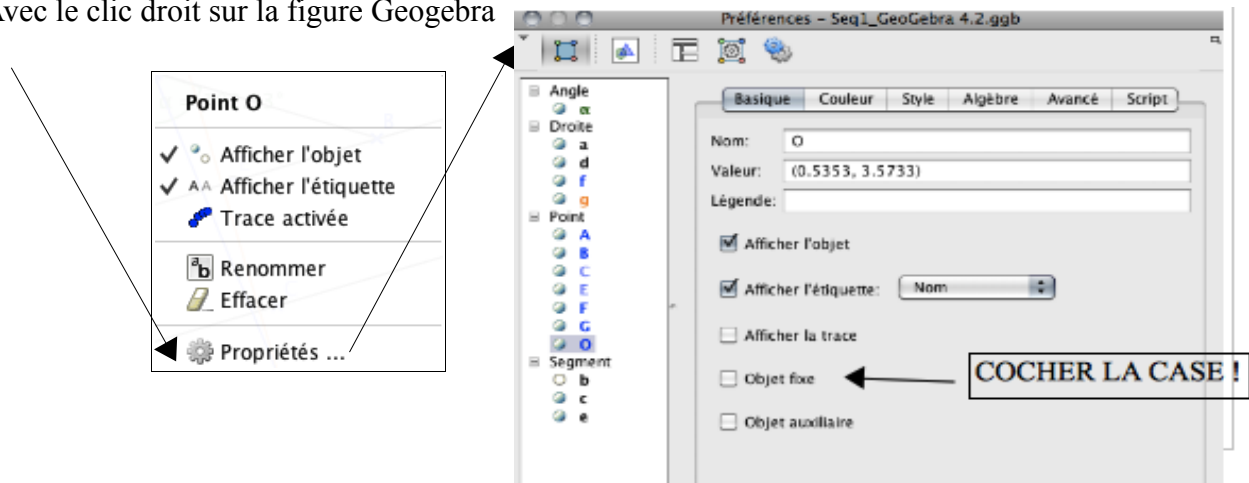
vec le clic droit sur la figure Geogebra

Point O
✓ Afficher l'objet
✓ Afficher l'étiquette
Trace activée
Renommer
Effacer
Propriétés ...

Préférences - Seq1_GeoGebra 4.2.ggb

Angle
α
Droite
a
d
f
g
Point
A
B
C
E
F
G
O
Segment
b
c
e

Basique | Couleur | Style | Algèbre | Avancé | Script

Nom: O
Valeur: (0.5353, 3.5733)
Légende:

Afficher l'objet

Afficher l'étiquette: Nom

Afficher la trace

Objet fixe

Objet auxiliaire

COCHER LA CASE !